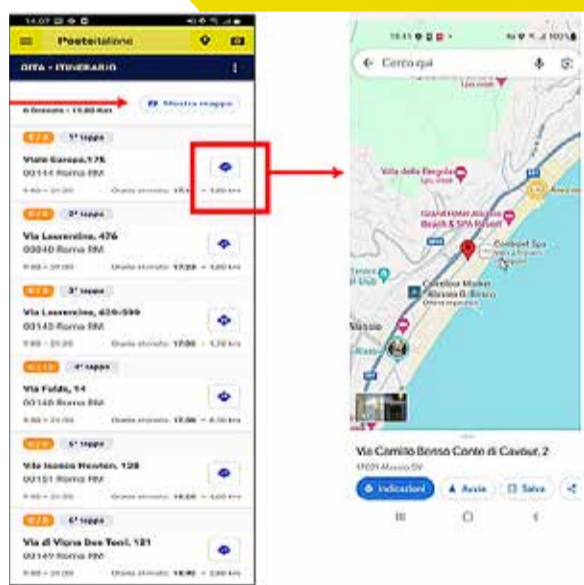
14:07

Posteitaliane

GITA - ITINERARIO

6 fermate • 13,80 Km

Mostra mappa

1° tappa

Viale Europa, 175

00144 Roma RM

2° tappa

Via Laurentina, 476

00040 Roma RM

Orario stimato: 17:20

3° tappa

Via Laurentina, 630-590

00143 Roma RM

Orario stimato: 17:00

4° tappa

Via Faldo, 14

00148 Roma RM

5° tappa

Via Isacco Newton, 128

00151 Roma RM

6° tappa

Via di Vigna Due Torri, 121

00149 Roma RM

Orario stimato: 18:40

18:15

Cerca qui

Villa delle Begonie

Grand Hotel Alassio Beach & SPA Resort

Comfort Spa

Carrefour Market Alassio D. Bosco

Alassio

Via Camillo Benso Conte di Cavour, 2

17021 Alassio SV

Indicazioni

Avvia

Salva